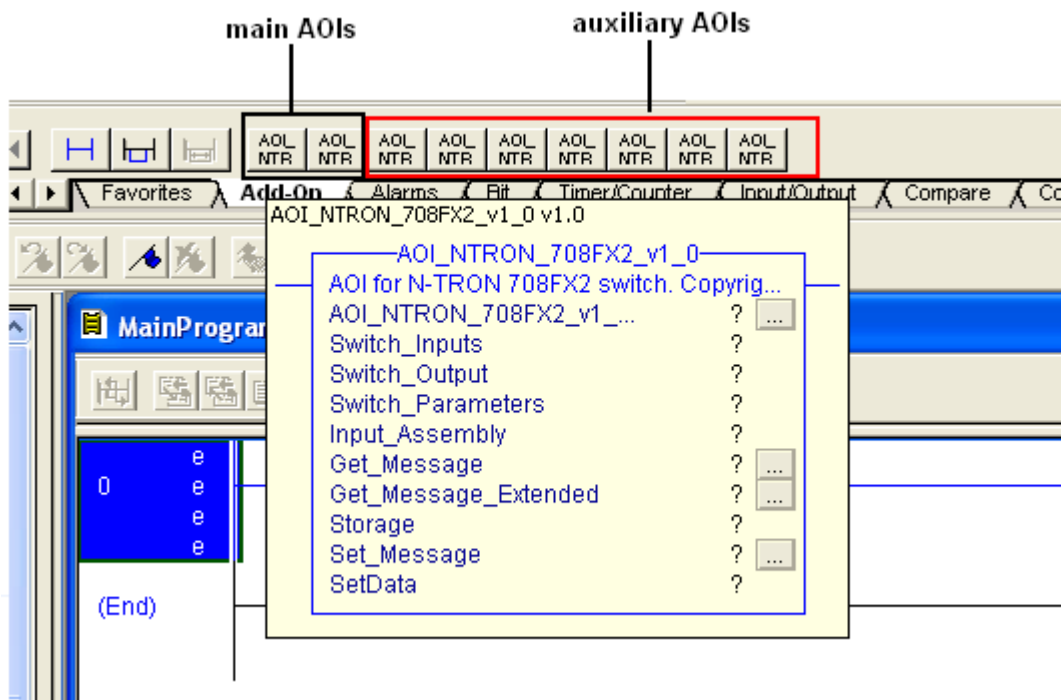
main AOIs

auxiliary AOIs

AOI NTR AOI NTR AOI NTR AOI NTR AOI NTR AOI NTR AOI NTR AOI NTR AOI NTR

Favorites Add-On Alarms Bit Timer/Counter Input/Output Compare Co

AOI_NTRON_708FX2_v1_0 v1.0

MainProgra

AOI_NTRON_708FX2_v1_0
AOI for N-TRON 708FX2 switch. Copyrig...
AOI_NTRON_708FX2_v1_... ? ...
Switch_Inputs ?
Switch_Output ?
Switch_Parameters ?
Input_Assembly ?
Get_Message ? ...
Get_Message_Extended ? ...
Storage ?
Set_Message ? ...
SetData ?

e
0 e
e
e

(End)